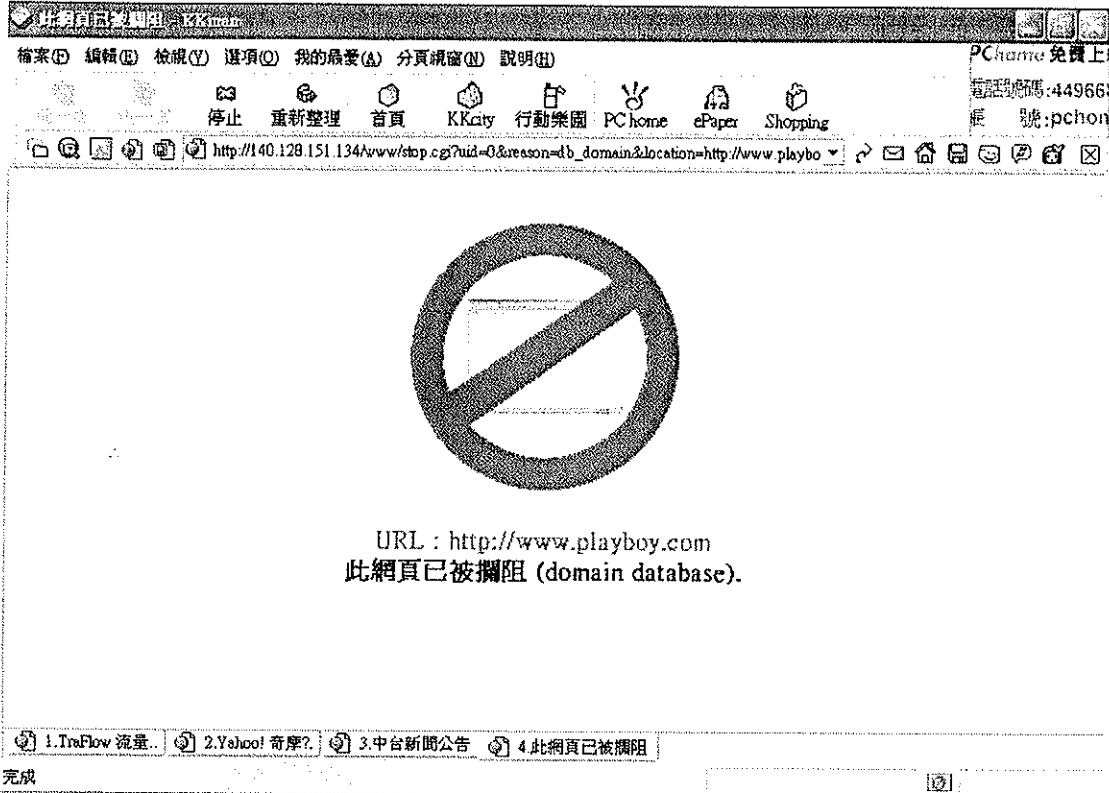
此網頁已被攔阻 - KKman

檔案(F) 編輯(E) 檢視(V) 選項(O) 我的最愛(A) 分頁視窗(N) 說明(H)

PChome 免費上
電話號碼:44966
帳 號:pchon

停止 重新整理 首頁 KKcity 行動樂園 PC home ePaper Shopping

http://140.128.151.134/www/stop.cgi?uid=0&reason=db_domain&location=http://www.playbo

URL : http://www.playboy.com
此網頁已被攔阻 (domain database).

1.TraFlow 流量.. 2.Yahoo! 奇摩?.. 3.中台新聞公告 4.此網頁已被攔阻

完成